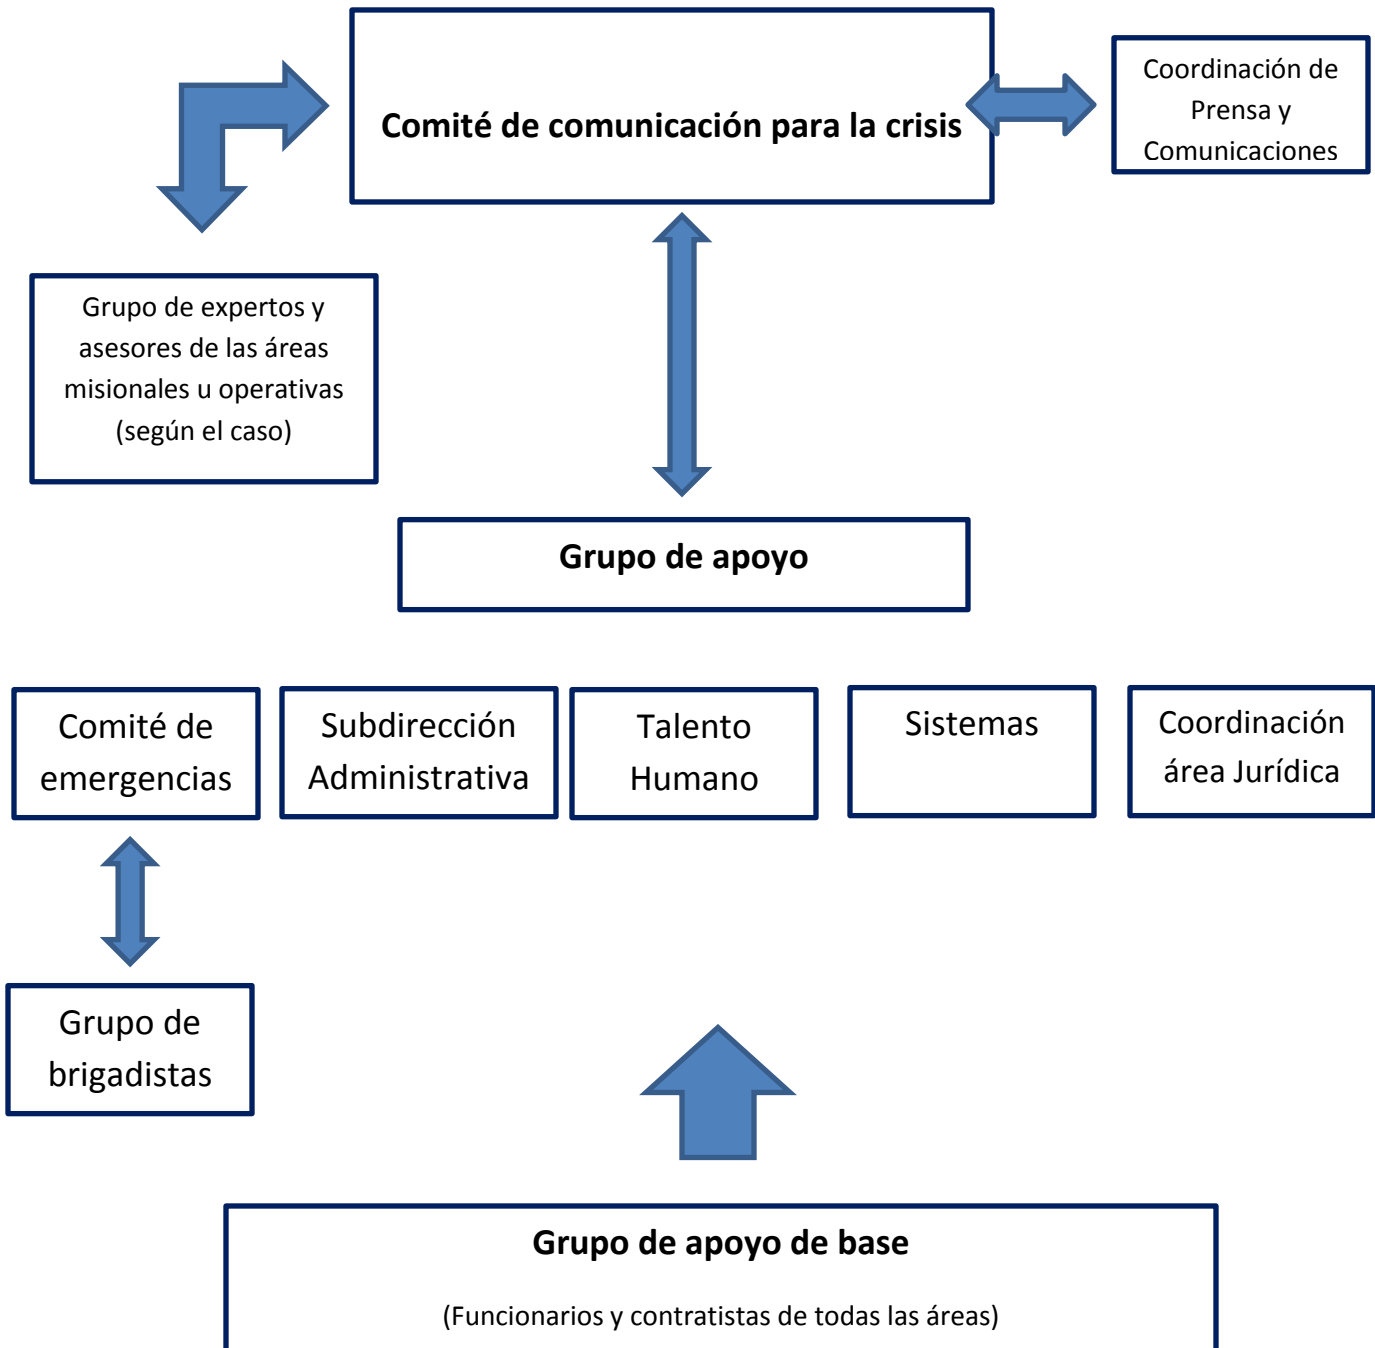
Comité de comunicación para la crisis

Coordinación de Prensa y Comunicaciones

Grupo de expertos y asesores de las áreas misionales u operativas (según el caso)

Grupo de apoyo

Comité de emergencias

Subdirección Administrativa

Talento Humano

Sistemas

Coordinación área Jurídica

Grupo de brigadistas

Grupo de apoyo de base

(Funcionarios y contratistas de todas las áreas)